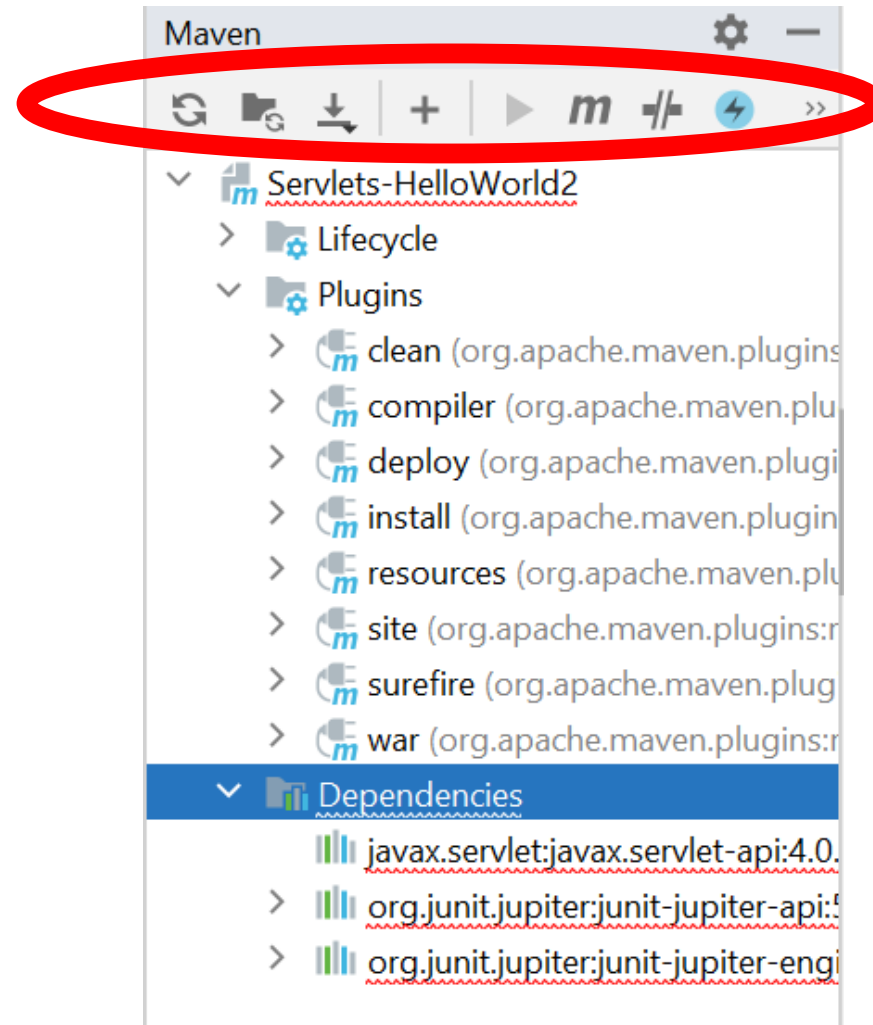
Maven

m

Servlets-HelloWorld2
Lifecycle
Plugins
clean (org.apache.maven.plugins
compiler (org.apache.maven.plu
deploy (org.apache.maven.plugi
install (org.apache.maven.plugin
resources (org.apache.maven.plu
site (org.apache.maven.plugins:r
surefire (org.apache.maven.plug
war (org.apache.maven.plugins:r
Dependencies
javax.servlet:javax.servlet-api:4.0.
org.junit.jupiter:junit-jupiter-api:5
org.junit.jupiter:junit-jupiter-engi